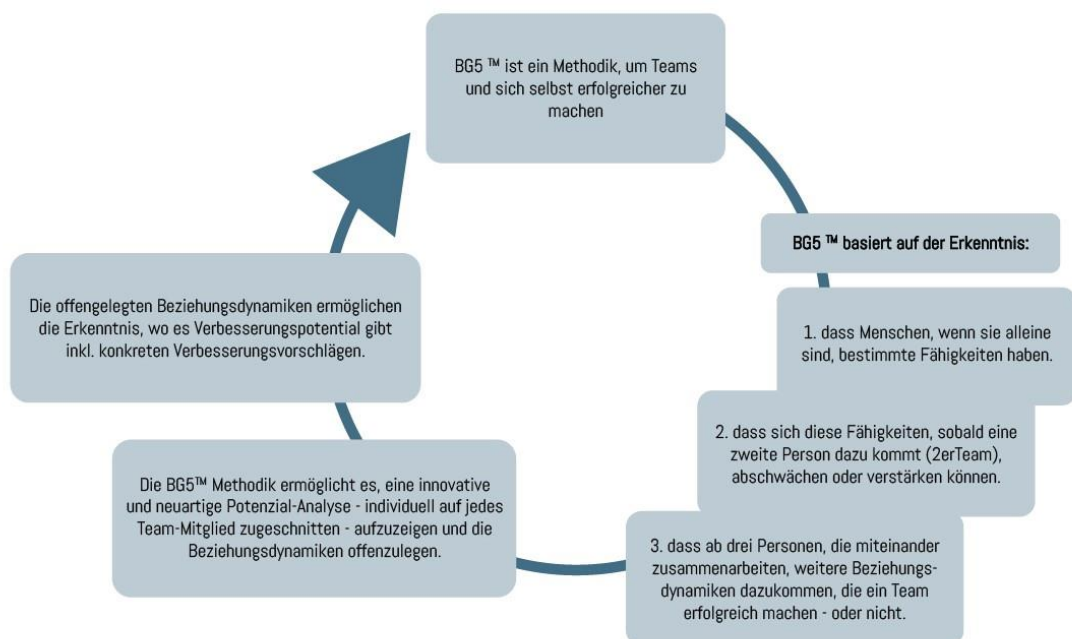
BG5 ™ ist ein Methodik, um Teams und sich selbst erfolgreicher zu machen

BG5 ™ basiert auf der Erkenntnis:

1. dass Menschen, wenn sie alleine sind, bestimmte Fähigkeiten haben.

2. dass sich diese Fähigkeiten, sobald eine zweite Person dazu kommt (2erTeam), abschwächen oder verstärken können.

3. dass ab drei Personen, die miteinander zusammenarbeiten, weitere Beziehungsdynamiken dazukommen, die ein Team erfolgreich machen - oder nicht.

Die BG5™ Methodik ermöglicht es, eine innovative und neuartige Potenzial-Analyse - individuell auf jedes Team-Mitglied zugeschnitten - aufzuzeigen und die Beziehungsdynamiken offenzulegen.

Die offengelegten Beziehungdynamiken ermöglichen die Erkenntnis, wo es Verbesserungspotential gibt inkl. konkreten Verbesserungsvorschlägen.